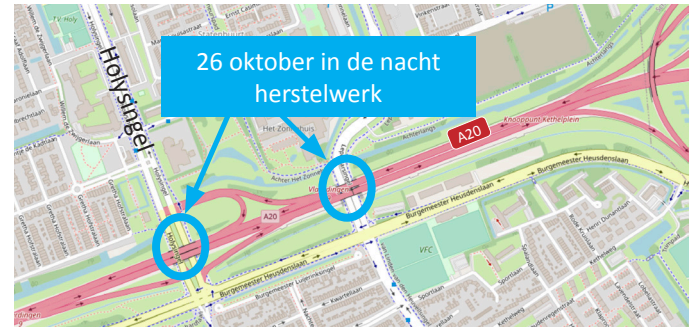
26 oktober in de nacht herstelwerk

Holysingel

Het Zonnehuis

A20

A20

Knooppunt Kethelplein

Burgemeester Heusdenslaan

Burgemeester Heusdenslaan

Vlaardingen

VFC

Sportlaan

Achter Het Zonnehuis

Holysingel

Statenburgt

Ernst Casimir

Burgemeester Lewinsk

Kwartellaan

Vlaardingen

Holy